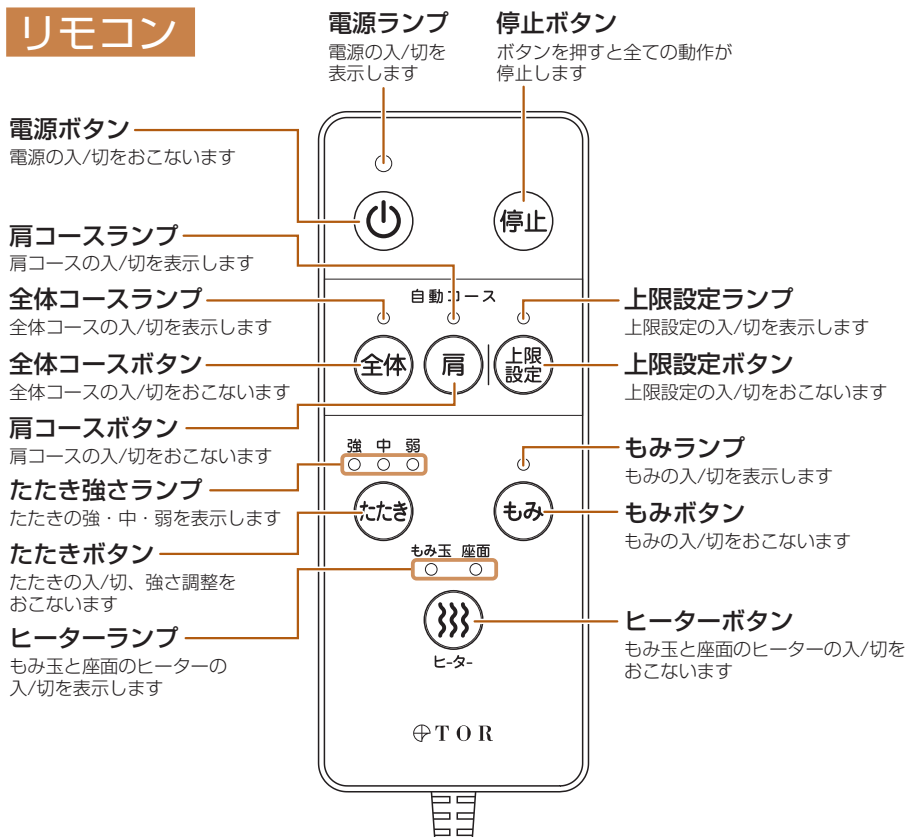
リモコン

電源ランプ
電源の入/切を表示します

停止ボタン
ボタンを押すと全ての動作が停止します

電源ボタン
電源の入/切をおこないます

肩コースランプ
肩コースの入/切を表示します

全体コースランプ
全体コースの入/切を表示します

全体コースボタン
全体コースの入/切をおこないます

肩コースボタン
肩コースの入/切をおこないます

たたき強さランプ
たたきの強・中・弱を表示します

たたきボタン
たたきの入/切、強さ調整をおこないます

ヒーターランプ
もみ玉と座面のヒーターの入/切を表示します

上限設定ランプ
上限設定の入/切を表示します

上限設定ボタン
上限設定の入/切をおこないます

もみランプ
もみの入/切を表示します

もみボタン
もみの入/切をおこないます

ヒーターボタン
もみ玉と座面のヒーターの入/切をおこないます

停止

自動コース

全体

肩

上限設定

強 中 弱

たたき

もみ

もみ玉 座面

ヒーター

TOR